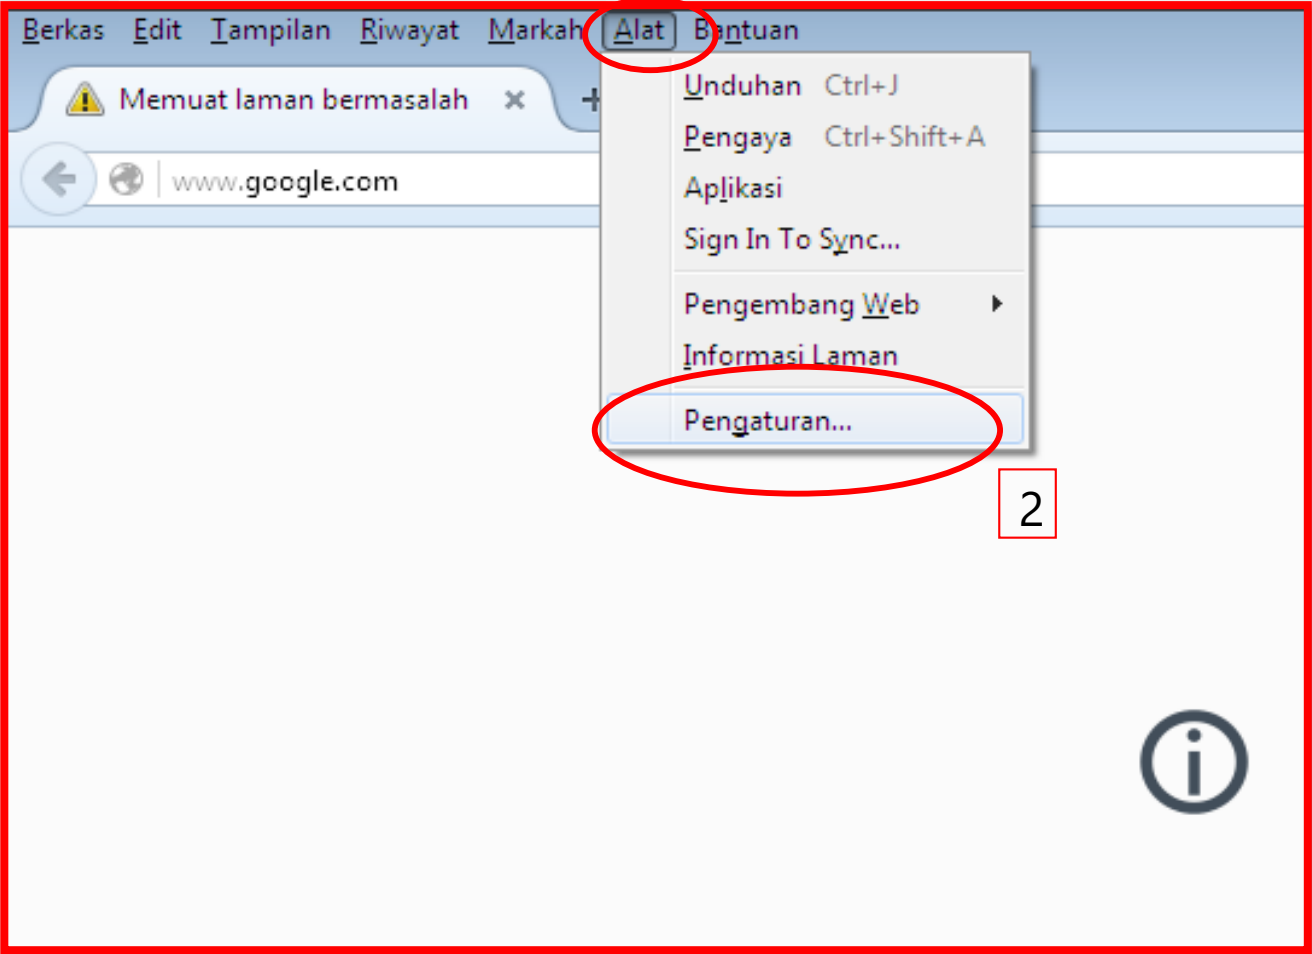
Berkas Edit Tampilan Riwayat Markah Alat Bantuan

Memuat laman bermasalah ✖ +

www.google.com

Unduhan Ctrl+J
Pengaya Ctrl+Shift+A
Aplikasi
Sign In To Sync...
Pengembang Web
Informasi Laman
Pengaturan...

2